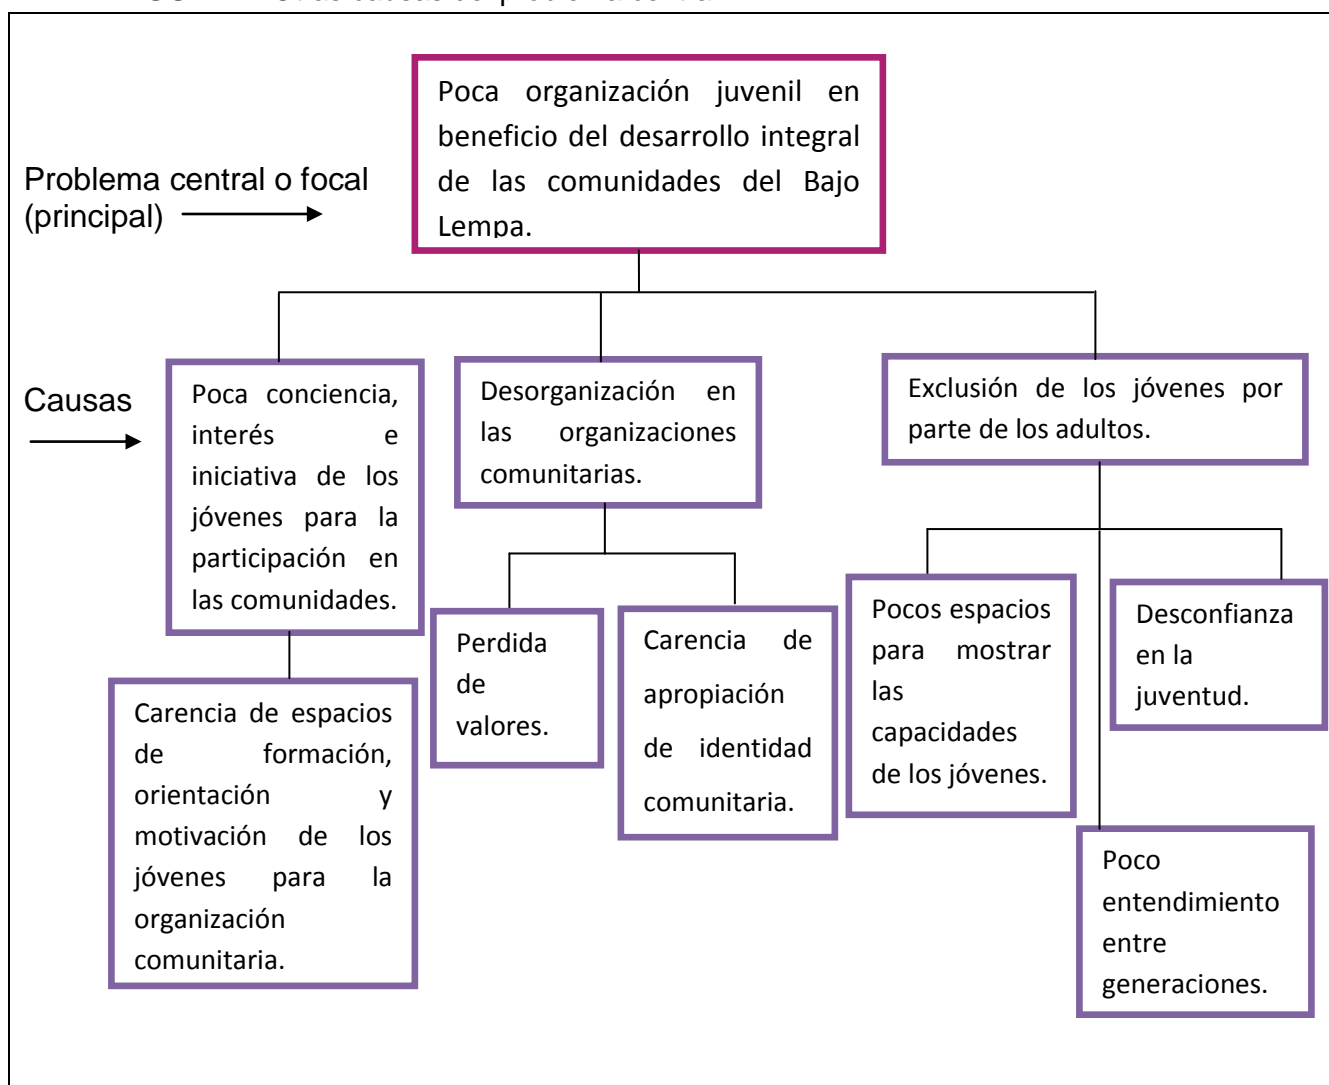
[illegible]

Poca organización juvenil en beneficio del desarrollo integral de las comunidades del Bajo Lempa.

Problema central o focal (principal)

Causas

Poca conciencia, interés e iniciativa de los jóvenes para la participación en las comunidades.

Desorganización en las organizaciones comunitarias.

Exclusión de los jóvenes por parte de los adultos.

Carencia de espacios de formación, orientación y motivación de los jóvenes para la organización comunitaria.

Perdida de valores.

Carencia de apropiación de identidad comunitaria.

Pocos espacios para mostrar las capacidades de los jóvenes.

Desconfianza en la juventud.

Poco entendimiento entre generaciones.